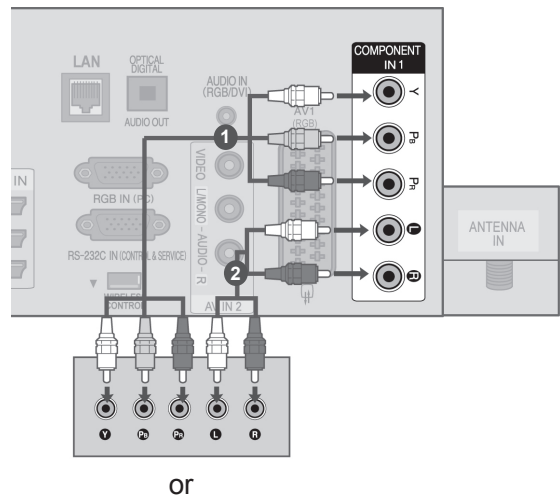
LAN
OPTICAL DIGITAL
AUDIO OUT
AUDIO IN (RGB/DVI)
AV1 (RGB)
COMPONENT IN 1
Y
$P_B$
$P_R$
L
R
1
2
IN
RGB IN (PC)
RS-232C IN (CONTROL & SERVICE)
CONTROL
VIDEO L/MONO – AUDIO – R
AV IN 2
ANTENNA IN
Y
$P_B$
$P_R$
L
R
or